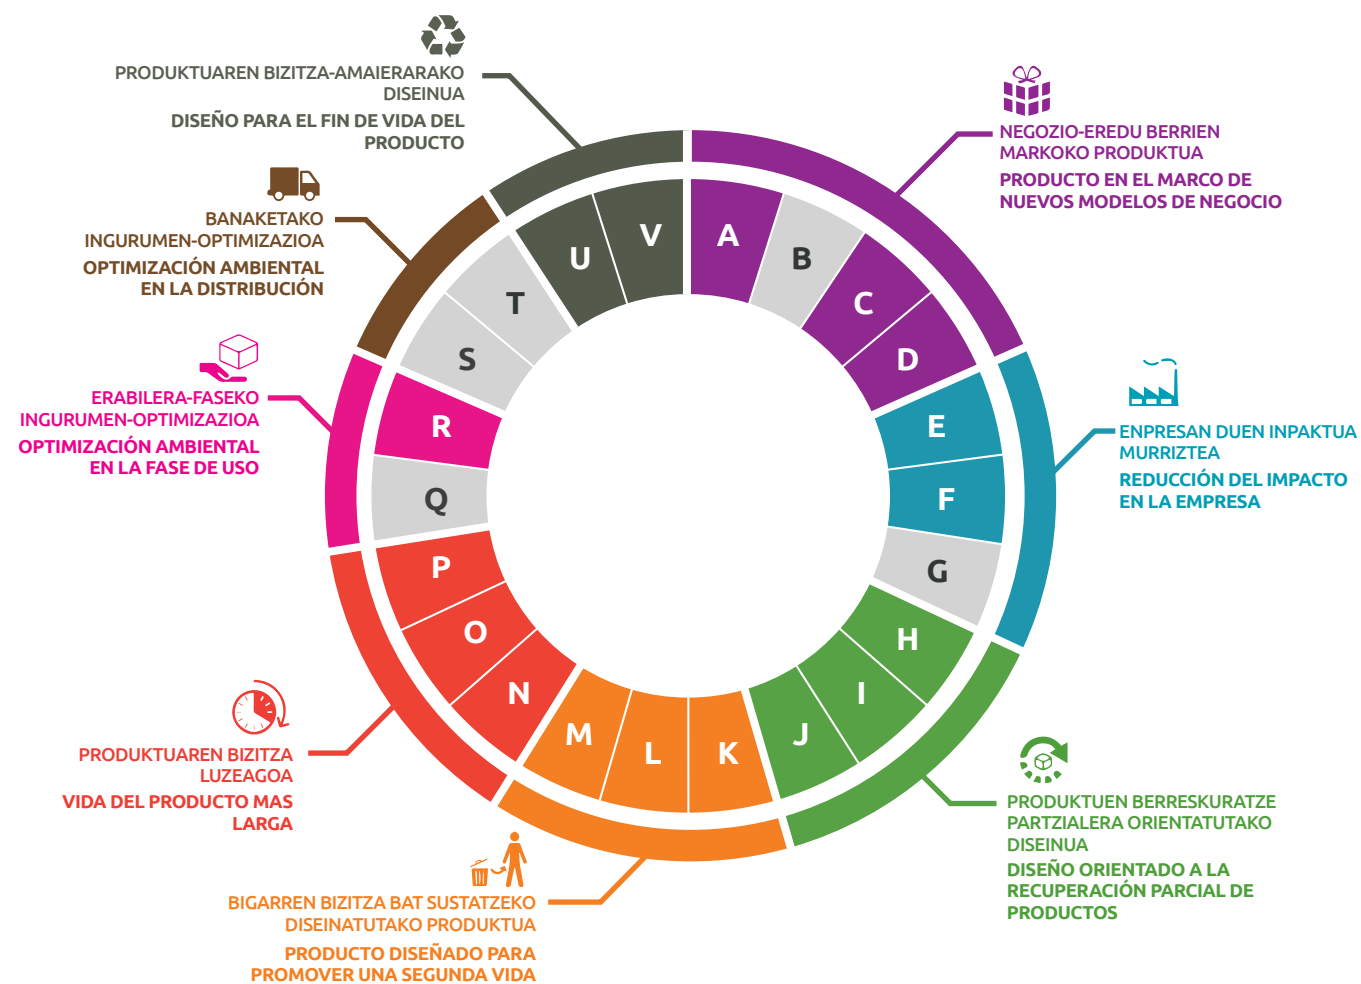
PRODUKTUAREN BIZITZA-AMAIERARAKO DISEINUA

DISEÑO PARA EL FIN DE VIDA DEL PRODUCTO

NEGOZIO-EREDU BERRIEN MARKOKO PRODUKTUA

PRODUCTO EN EL MARCO DE NUEVOS MODELOS DE NEGOCIO

BANAKETAKO INGURUMEN-OPTIMIZAZIOA

OPTIMIZACIÓN AMBIENTAL EN LA DISTRIBUCIÓN

ERABILERA-FASEKO INGURUMEN-OPTIMIZAZIOA

OPTIMIZACIÓN AMBIENTAL EN LA FASE DE USO

ENPRESAN DUEN INPAKTUA MURRIZTEA

REDUCCIÓN DEL IMPACTO EN LA EMPRESA

A B C D E F G H I J K L M N O P Q R S T U V

PRODUKTUAREN BIZITZA LUZEAGOA

VIDA DEL PRODUCTO MAS LARGA

PRODUKTUEN BERRESKURATZE PARTZIALERA ORIENTATUTAKO DISEINUA

DISEÑO ORIENTADO A LA RECUPERACIÓN PARCIAL DE PRODUCTOS

BIGARREN BIZITZA BAT SUSTATZEKO DISEINATUTAKO PRODUKTUA

PRODUCTO DISEÑADO PARA PROMOVER UNA SEGUNDA VIDA